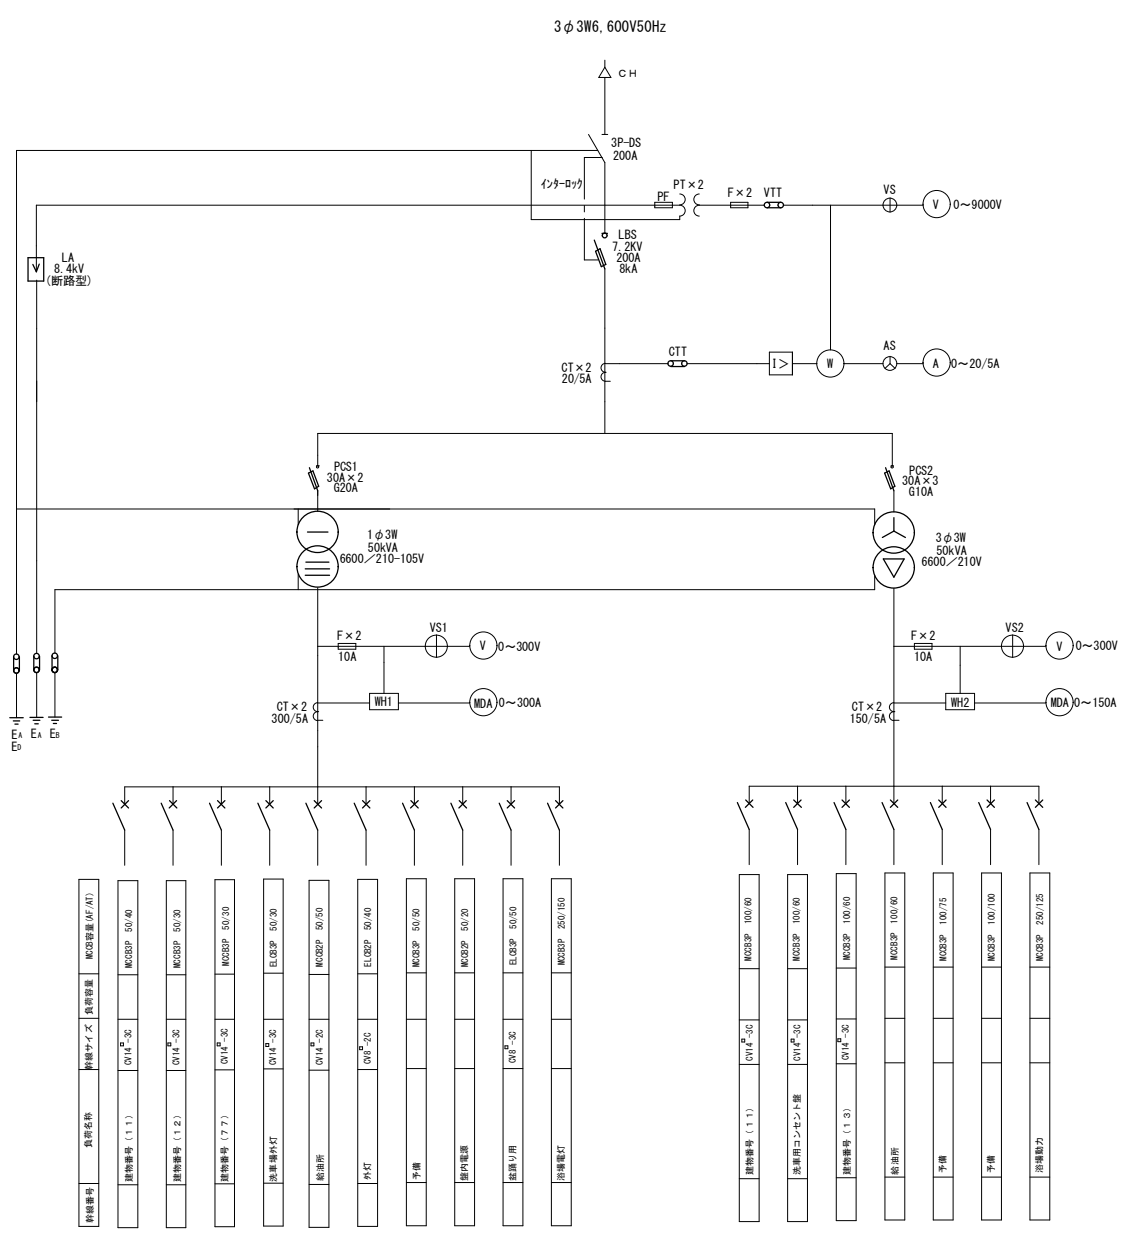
3φ3W6, 600V50Hz

CH

3P-DS
200A

インターロック

PF
PT×2
F×2
VTT
VS
V 0～9000V

LBS
7.2KV
200A
8kA

LA
8.4kV
(断路型)

CT×2
20/5A
CTT
I>
W
AS
A 0～20/5A

PCS1
30A×2
G20A

PCS2
30A×3
G10A

1φ3W
50kVA
6600／210-105V

3φ3W
50kVA
6600／210V

F×2
10A
VS1
V 0～300V

F×2
10A
VS2
V 0～300V

CT×2
300/5A
WH1
MDA 0～300A

CT×2
150/5A
WH2
MDA 0～150A

EA
ED
EA
EB

| MCCB容量(AF/AT) | 負荷容量 | 幹線サイズ | 負荷名称 | 幹線番号 |
|---|---|---|---|---|
| MCCB3P 50/40 | | CV14□-3C | 建物番号(11) | |
| MCCB3P 50/30 | | CV14□-3C | 建物番号(12) | |
| MCCB3P 50/30 | | CV14□-3C | 建物番号(77) | |
| ELCB3P 50/30 | | CV14□-3C | 洗車・場外灯 | |
| MCCB2P 50/50 | | CV14□-2C | 給油所 | |
| ELCB2P 50/40 | | CV8□-2C | 外灯 | |
| MCCB3P 50/50 | | | 予備 | |
| MCCB2P 50/20 | | | 盤内電源 | |
| ELCB3P 50/50 | | CV8□-3C | 盆踊り用 | |
| MCCB3P 250/150 | | | 浴場電灯 | |

| MCCB容量 | 負荷容量 | 幹線サイズ | 負荷名称 | 幹線番号 |
|---|---|---|---|---|
| MCCB3P 100/60 | | CV14□-3C | 建物番号(11) | |
| MCCB3P 100/60 | | CV14□-3C | 洗車用コンセント盤 | |
| MCCB3P 100/60 | | CV14□-3C | 建物番号(13) | |
| MCCB3P 100/60 | | | 給油所 | |
| MCCB3P 100/75 | | | 予備 | |
| MCCB3P 100/100 | | | 予備 | |
| MCCB3P 250/125 | | | 浴場動力 | |